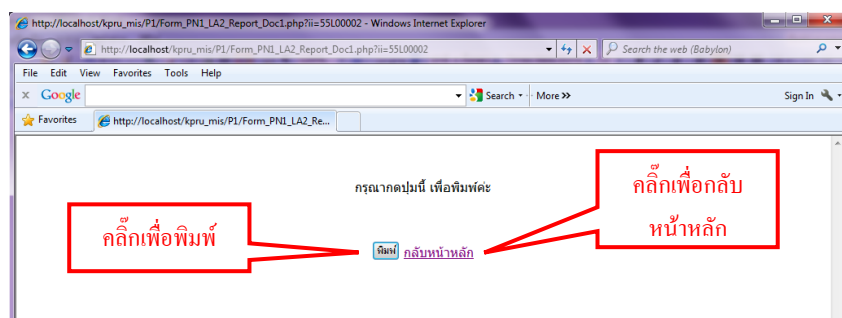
http://localhost/kpru_mis/P1/Form_PN1_LA2_Report_Doc1.php?ii=55L00002 - Windows Internet Explorer

http://localhost/kpru_mis/P1/Form_PN1_LA2_Report_Doc1.php?ii=55L00002

Search the web (Babylon)

File Edit View Favorites Tools Help

Google

Search

More »

Sign In

Favorites

http://localhost/kpru_mis/P1/Form_PN1_LA2_Re...

กรุณากดปุ่มนี้ เพื่อพิมพ์ค่ะ

คลิ๊กเพื่อกลับหน้าหลัก

คลิ๊กเพื่อพิมพ์

พิมพ์

กลับหน้าหลัก